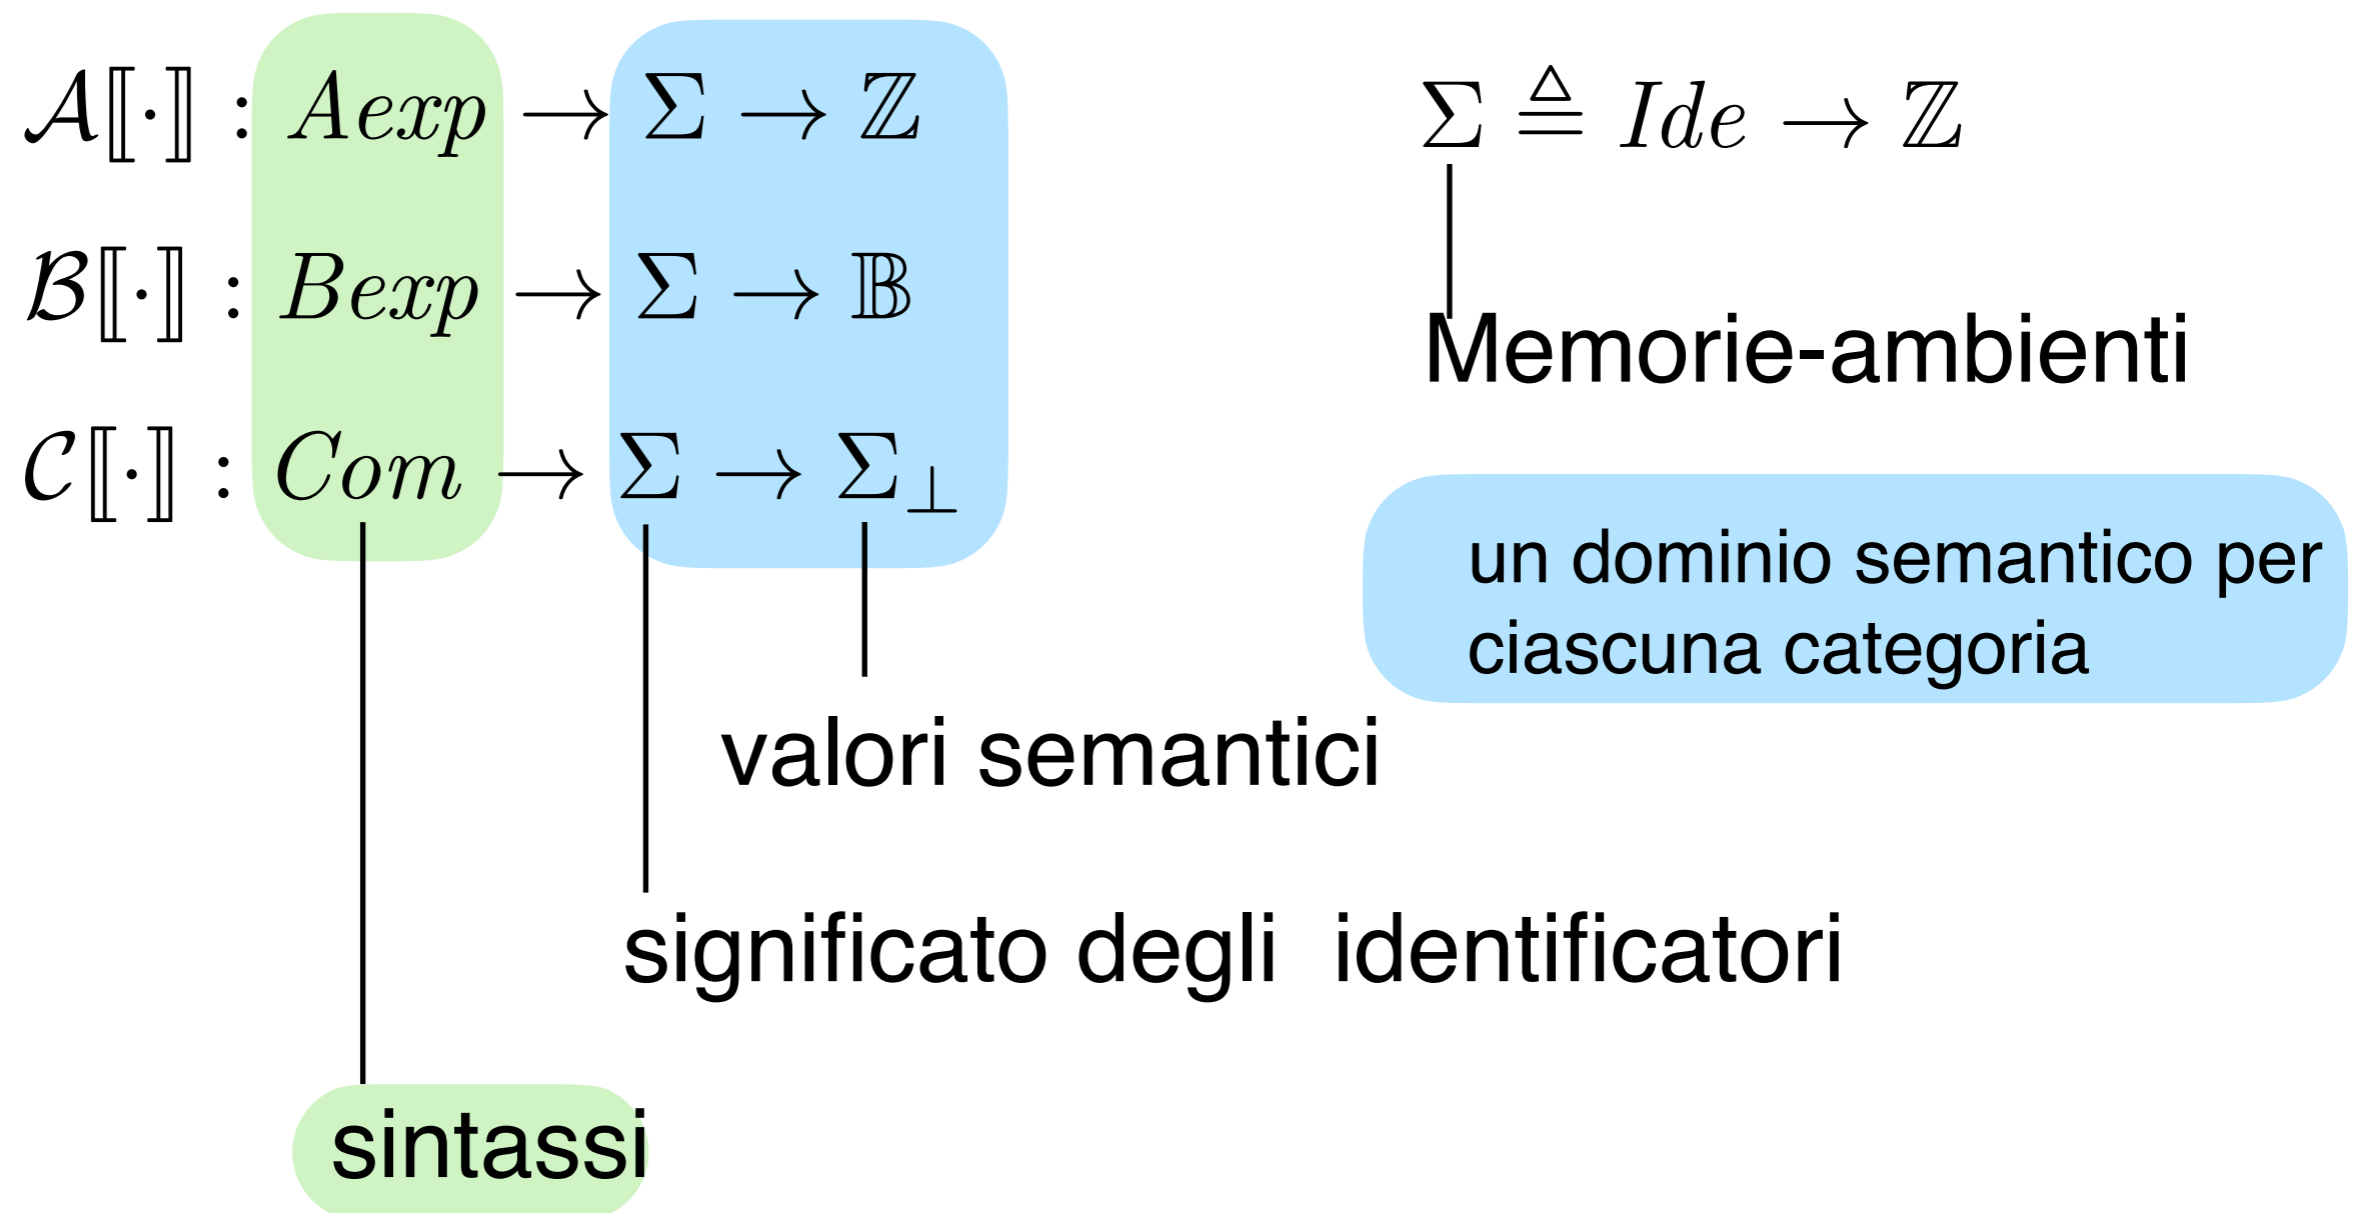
$\mathcal{A}[\![\cdot]\!] : Aexp \to \Sigma \to \mathbb{Z}$

$\mathcal{B}[\![\cdot]\!] : Bexp \to \Sigma \to \mathbb{B}$

$\mathcal{C}[\![\cdot]\!] : Com \to \Sigma \to \Sigma_\perp$

$\Sigma \triangleq Ide \to \mathbb{Z}$

Memorie-ambienti

un dominio semantico per ciascuna categoria

valori semantici

significato degli identificatori

sintassi